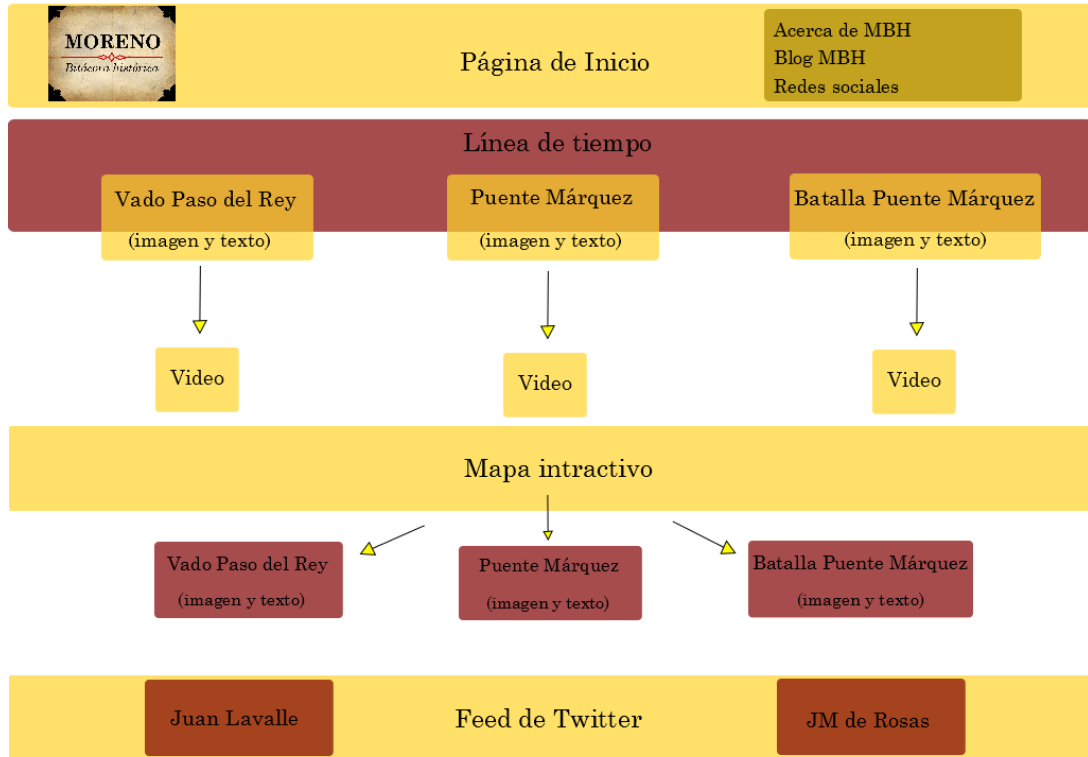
MORENO
Bitácora histórica

Página de Inicio

Acerca de MBH
Blog MBH
Redes sociales

Línea de tiempo

Vado Paso del Rey
(imagen y texto)

Puente Márquez
(imagen y texto)

Batalla Puente Márquez
(imagen y texto)

Video

Video

Video

Mapa intractivo

Vado Paso del Rey
(imagen y texto)

Puente Márquez
(imagen y texto)

Batalla Puente Márquez
(imagen y texto)

Juan Lavalle

Feed de Twitter

JM de Rosas